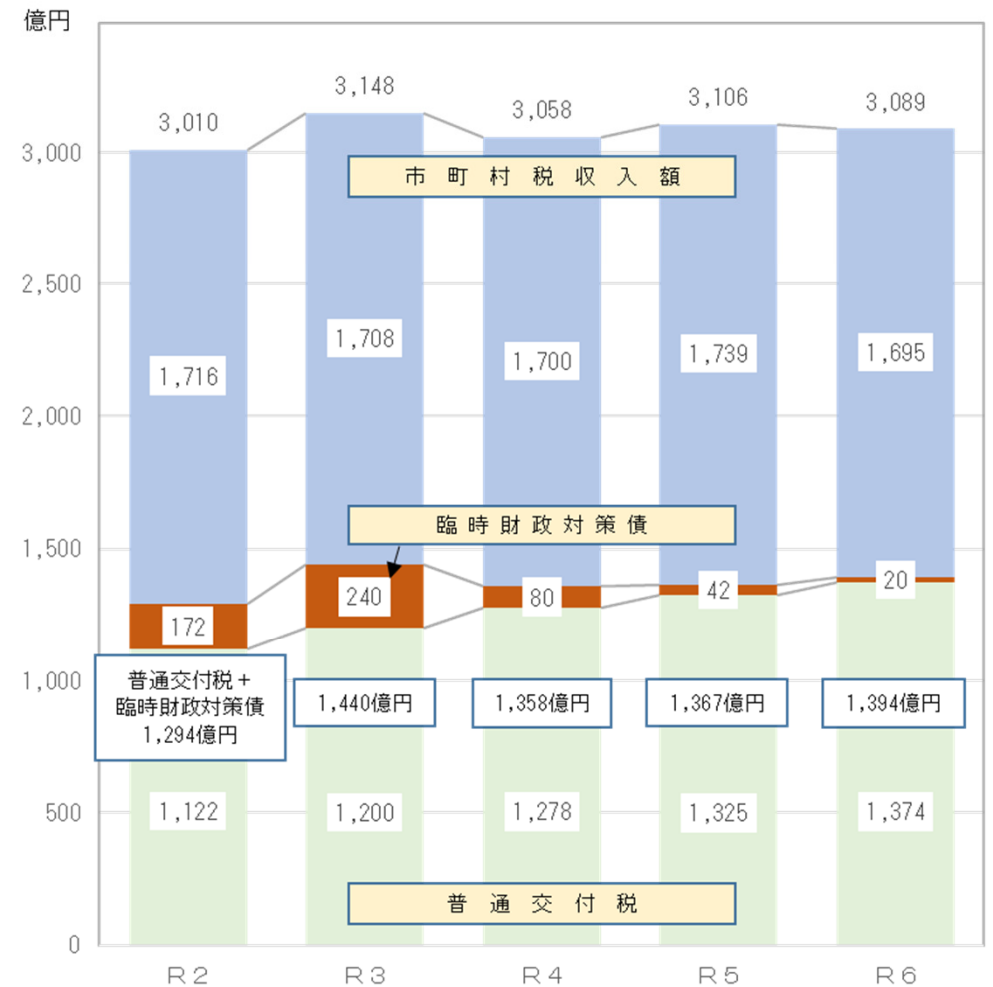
億円

3,000
2,500
2,000
1,500
1,000
500
0

3,010
3,148
3,058
3,106
3,089

市町村税収入額

1,716
1,708
1,700
1,739
1,695

臨時財政対策債

172
240
80
42
20

普通交付税＋臨時財政対策債 1,294億円
1,440億円
1,358億円
1,367億円
1,394億円

1,122
1,200
1,278
1,325
1,374

普通交付税

R2
R3
R4
R5
R6